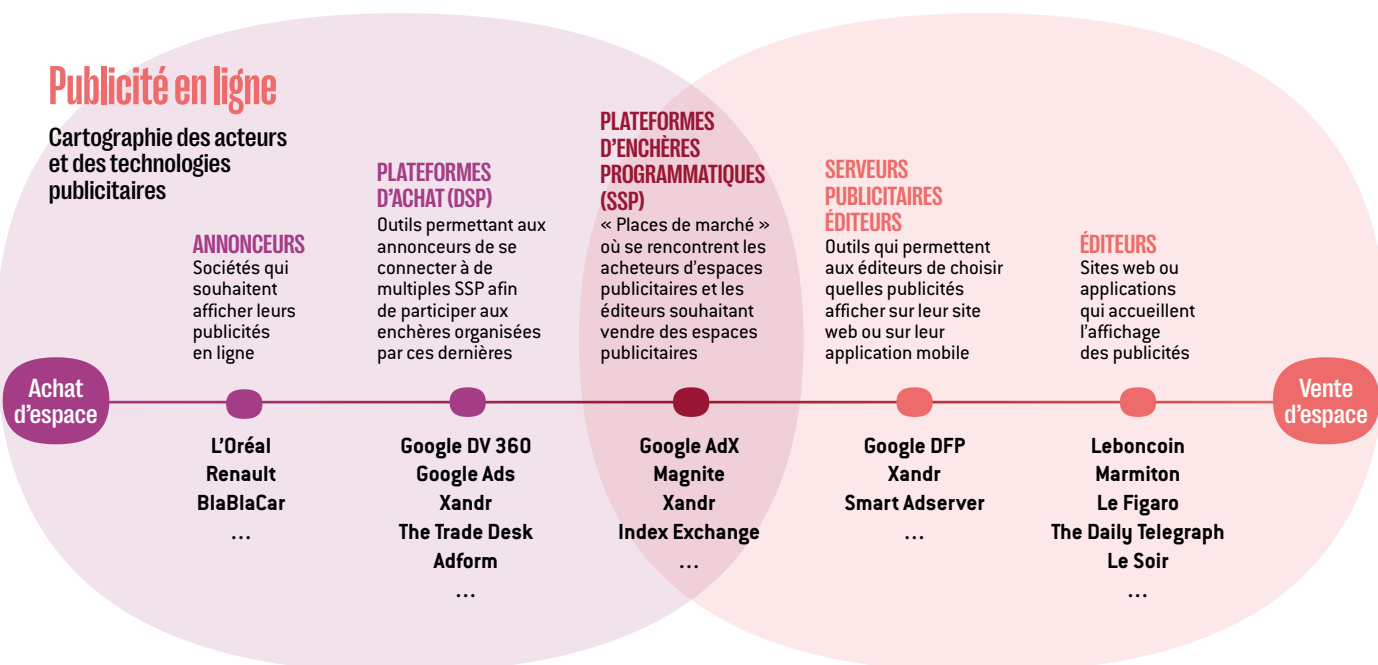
Publicité en ligne

Cartographie des acteurs et des technologies publicitaires

ANNONCEURS
Sociétés qui souhaitent afficher leurs publicités en ligne

PLATEFORMES D'ACHAT (DSP)
Outils permettant aux annonceurs de se connecter à de multiples SSP afin de participer aux enchères organisées par ces dernières

PLATEFORMES D'ENCHÈRES PROGRAMMATIQUES (SSP)
« Places de marché » où se rencontrent les acheteurs d'espaces publicitaires et les éditeurs souhaitant vendre des espaces publicitaires

SERVEURS PUBLICITAIRES ÉDITEURS
Outils qui permettent aux éditeurs de choisir quelles publicités afficher sur leur site web ou sur leur application mobile

ÉDITEURS
Sites web ou applications qui accueillent l'affichage des publicités

Achat d'espace

Vente d'espace

L'Oréal
Renault
BlaBlaCar
…

Google DV 360
Google Ads
Xandr
The Trade Desk
Adform
…

Google AdX
Magnite
Xandr
Index Exchange
…

Google DFP
Xandr
Smart Adserver
…

Leboncoin
Marmiton
Le Figaro
The Daily Telegraph
Le Soir
…